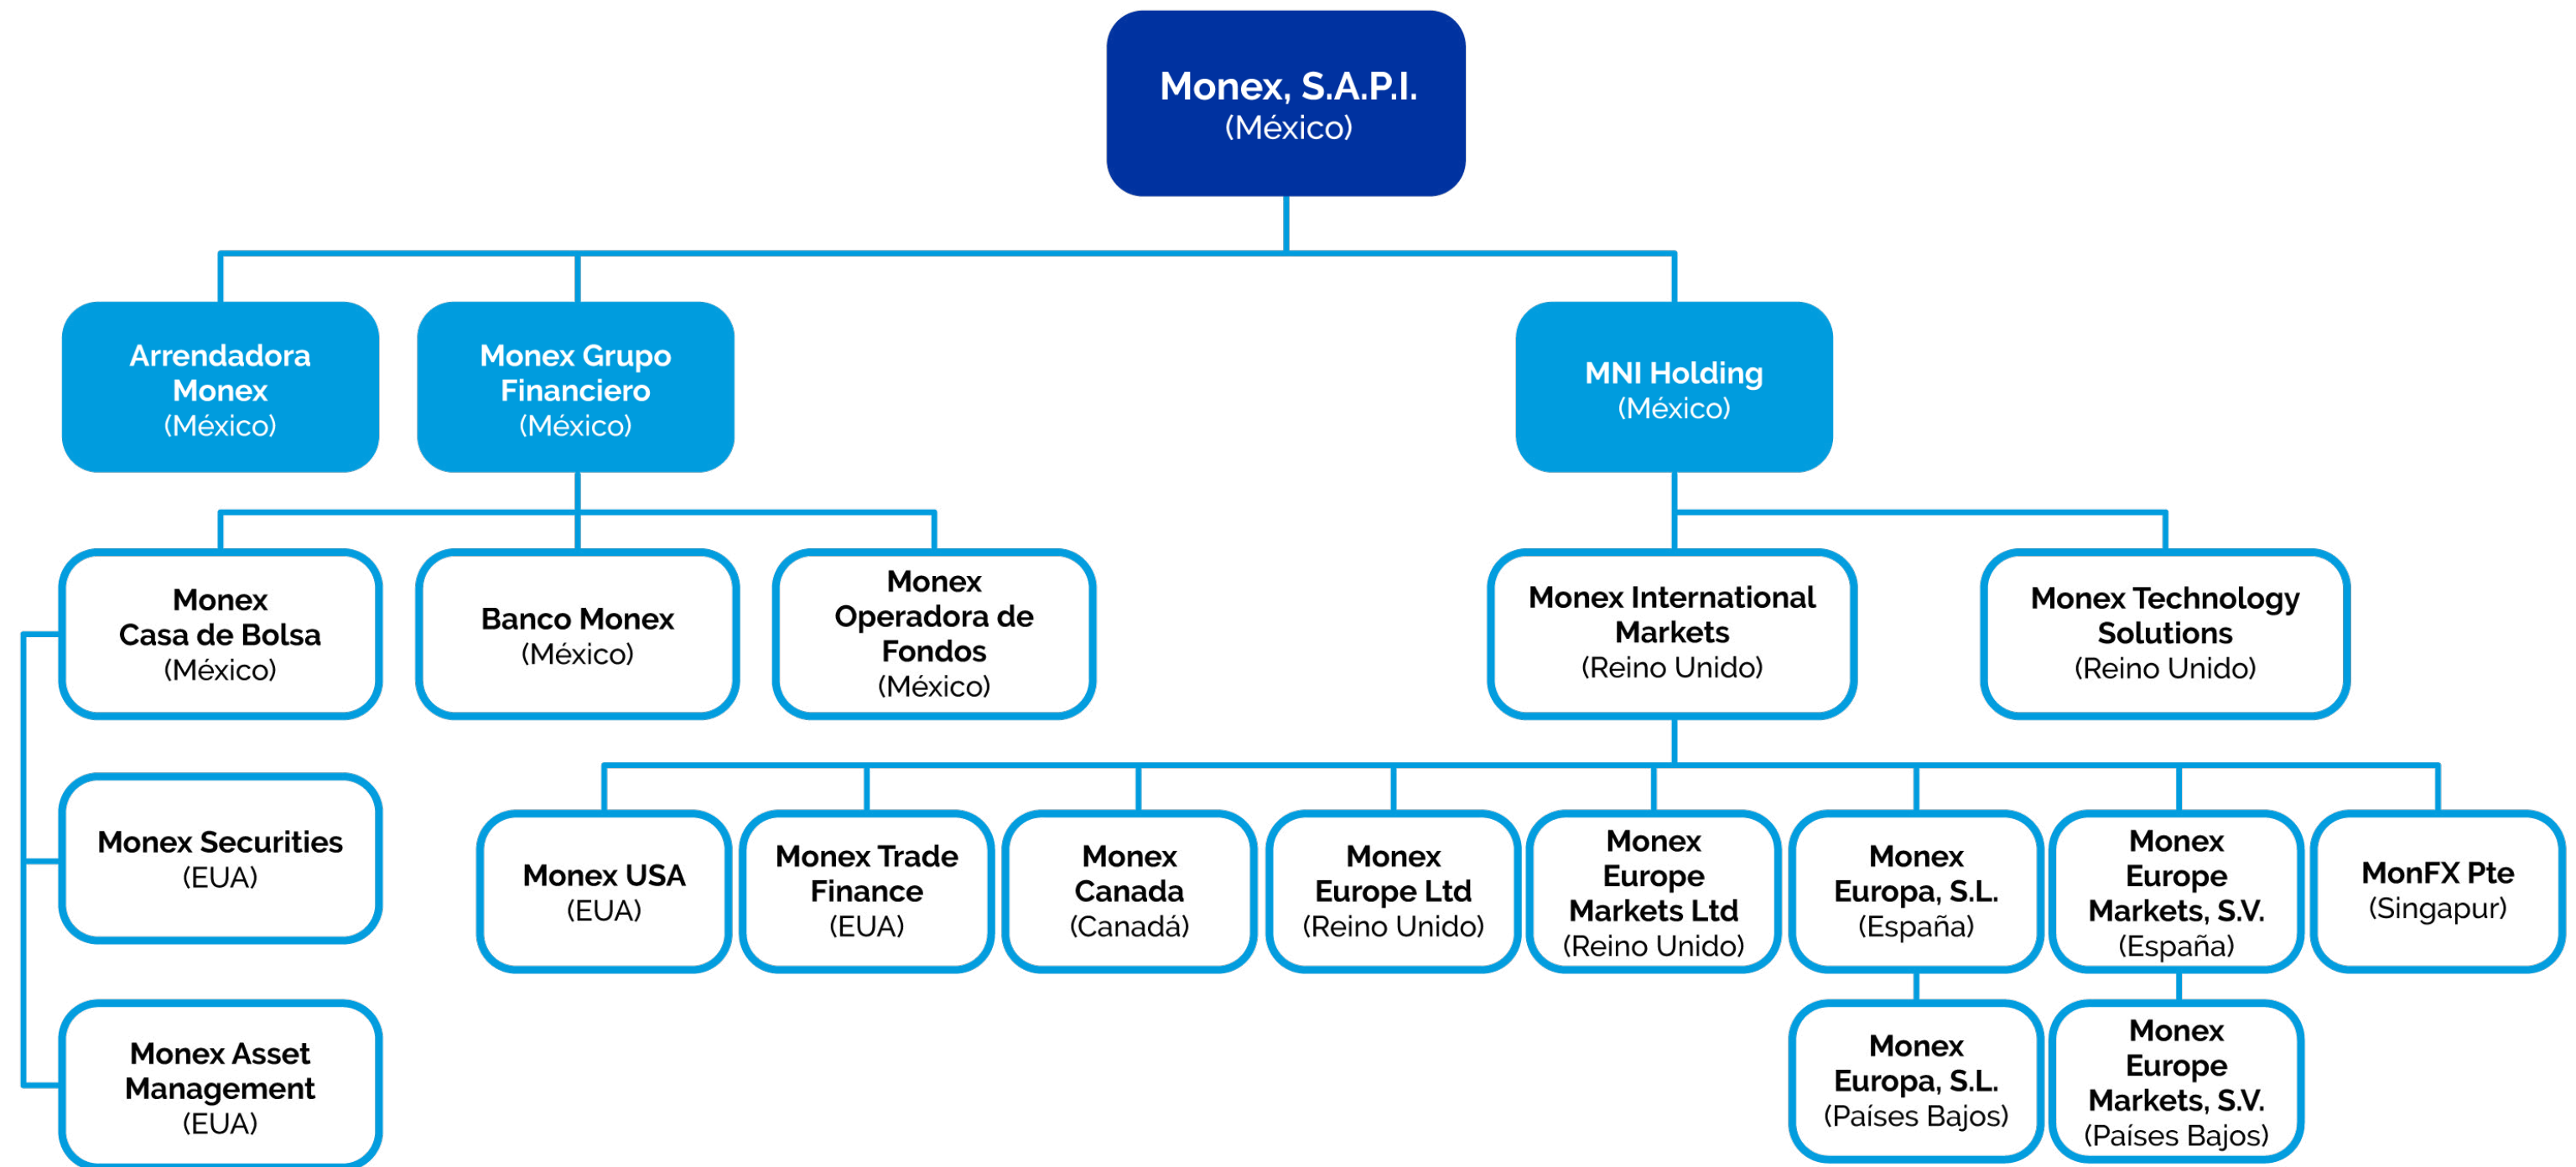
Monex, S.A.P.I.
(México)

Arrendadora Monex
(México)

Monex Grupo Financiero
(México)

MNI Holding
(México)

Monex Casa de Bolsa
(México)

Banco Monex
(México)

Monex Operadora de Fondos
(México)

Monex International Markets
(Reino Unido)

Monex Technology Solutions
(Reino Unido)

Monex Securities
(EUA)

Monex Asset Management
(EUA)

Monex USA
(EUA)

Monex Trade Finance
(EUA)

Monex Canada
(Canadá)

Monex Europe Ltd
(Reino Unido)

Monex Europe Markets Ltd
(Reino Unido)

Monex Europa, S.L.
(España)

Monex Europe Markets, S.V.
(España)

MonFX Pte
(Singapur)

Monex Europa, S.L.
(Países Bajos)

Monex Europe Markets, S.V.
(Países Bajos)